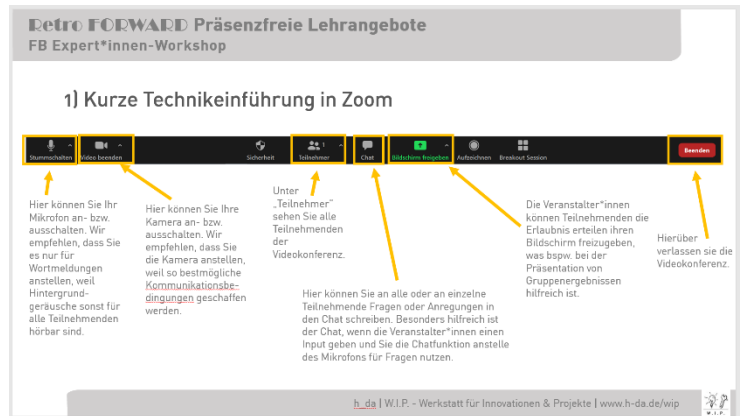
Retro FORWARD Präsenzfreie Lehrangebote
FB Expert*innen-Workshop

1) Kurze Technikeinführung in Zoom

Stummschalten | Video beenden | Sicherheit | Teilnehmer 1 | Chat | Bildschirm freigeben | Aufzeichnen | Breakout Session | Beenden

Hier können Sie Ihr Mikrofon an- bzw. ausschalten. Wir empfehlen, dass Sie es nur für Wortmeldungen anstellen, weil Hintergrundgeräusche sonst für alle Teilnehmenden hörbar sind.

Hier können Sie Ihre Kamera an- bzw. ausschalten. Wir empfehlen, dass Sie die Kamera anstellen, weil so bestmögliche Kommunikationsbedingungen geschaffen werden.

Unter „Teilnehmer" sehen Sie alle Teilnehmenden der Videokonferenz.

Hier können Sie an alle oder an einzelne Teilnehmende Fragen oder Anregungen in den Chat schreiben. Besonders hilfreich ist der Chat, wenn die Veranstalter*innen einen Input geben und Sie die Chatfunktion anstelle des Mikrofons für Fragen nutzen.

Die Veranstalter*innen können Teilnehmenden die Erlaubnis erteilen ihren Bildschirm freizugeben, was bspw. bei der Präsentation von Gruppenergebnissen hilfreich ist.

Hierüber verlassen sie die Videokonferenz.

h_da | W.I.P. - Werkstatt für Innovationen & Projekte | www.h-da.de/wip

W.I.P.